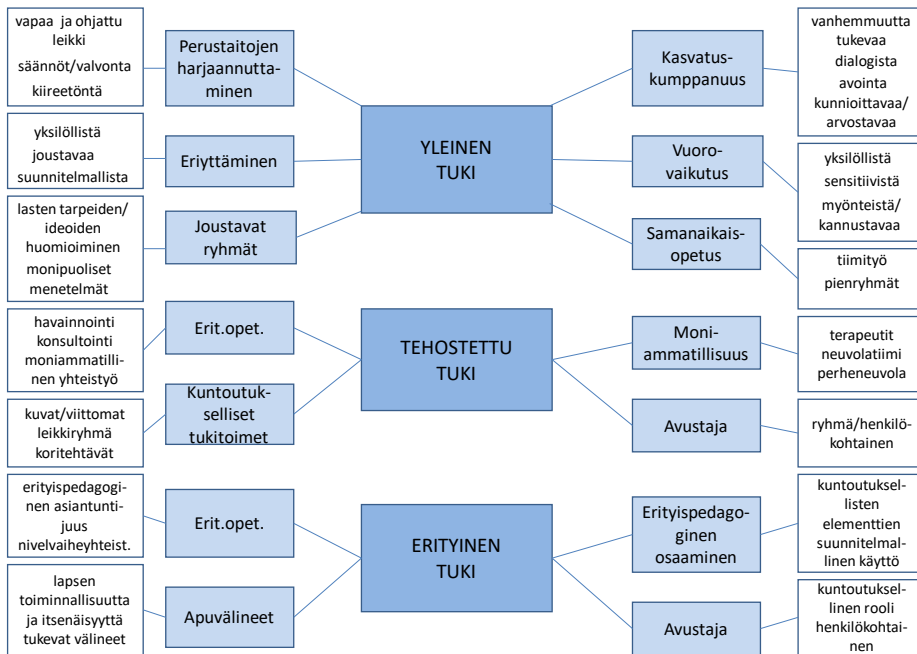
vapaa ja ohjattu leikki
säännöt/valvonta
kiireetöntä

Perustaitojen harjaannuttaminen

yksilöllistä
joustavaa
suunnitelmallista

Eriyttäminen

lasten tarpeiden/ ideoiden huomioiminen
monipuoliset menetelmät

Joustavat ryhmät

YLEINEN TUKI

Kasvatuskumppanuus

vanhemmuutta tukevaa
dialogista
avointa
kunnioittavaa/ arvostavaa

Vuorovaikutus

yksilöllistä
sensitiivistä
myönteistä/ kannustavaa

Samanaikaisopetus

tiimityö
pienryhmät

havainnointi
konsultointi
moniammatillinen yhteistyö

Erit.opet.

kuvat/viittomat
leikkiryhmä
koritehtävät

Kuntoutukselliset tukitoimet

TEHOSTETTU TUKI

Moniammatillisuus

terapeutit
neuvolatiimi
perheneuvola

Avustaja

ryhmä/henkilökohtainen

erityispedagoginen asiantuntijuus
nivelvaiheyhteist.

Erit.opet.

lapsen toiminnallisuutta ja itsenäisyyttä tukevat välineet

Apuvälineet

ERITYINEN TUKI

Erityispedagoginen osaaminen

kuntoutuksellisten elementtien suunnitelmallinen käyttö

Avustaja

kuntoutuksellinen rooli
henkilökohtainen